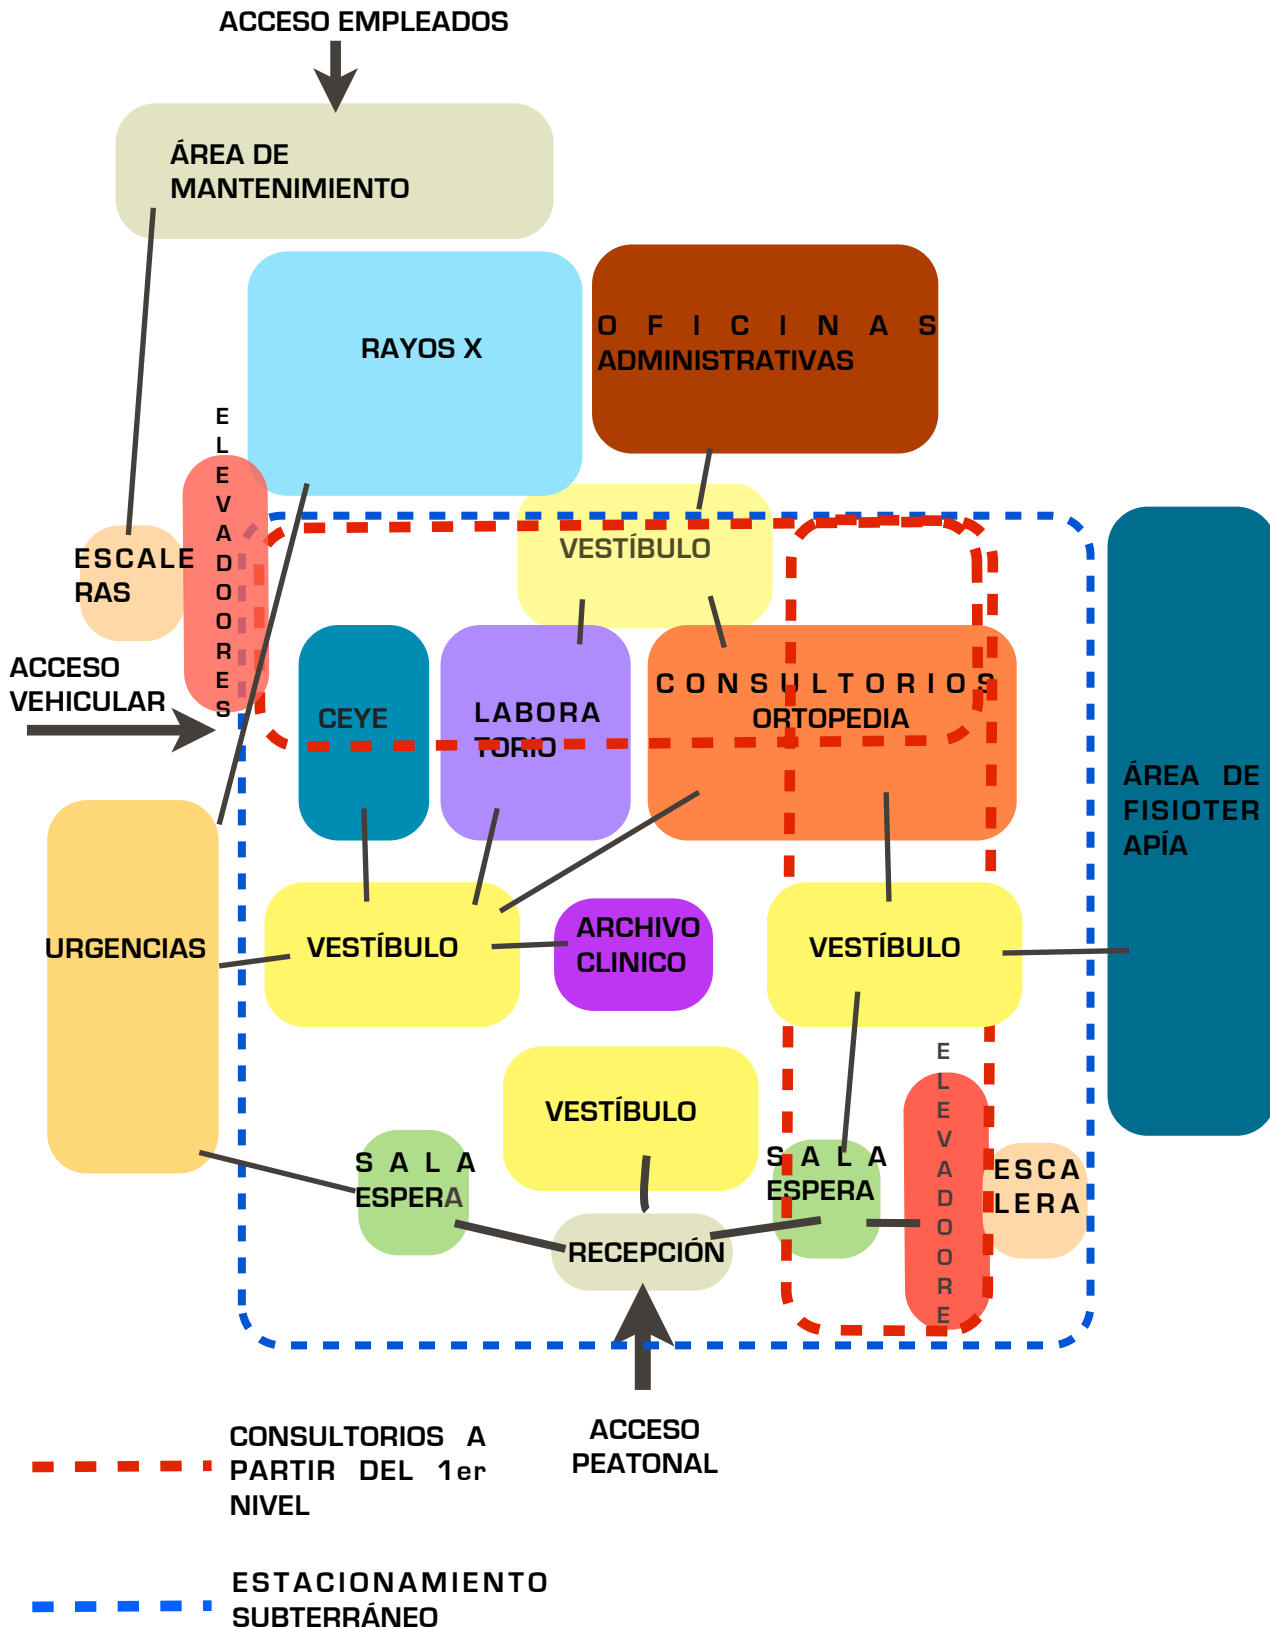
ACCESO EMPLEADOS

ÁREA DE MANTENIMIENTO

RAYOS X

O F I C I N A S ADMINISTRATIVAS

E L E V A D O O R E S

ESCALE RAS

VESTÍBULO

ACCESO VEHICULAR

CEYE

LABORA TORIO

C O N S U L T O R I O S ORTOPEDIA

ÁREA DE FISIOTER APÍA

URGENCIAS

VESTÍBULO

ARCHIVO CLINICO

VESTÍBULO

VESTÍBULO

E L E V A D O O R E

S A L A ESPERA

S A L A ESPERA

ESCA LERA

RECEPCIÓN

ACCESO PEATONAL

CONSULTORIOS A PARTIR DEL 1er NIVEL

ESTACIONAMIENTO SUBTERRÁNEO